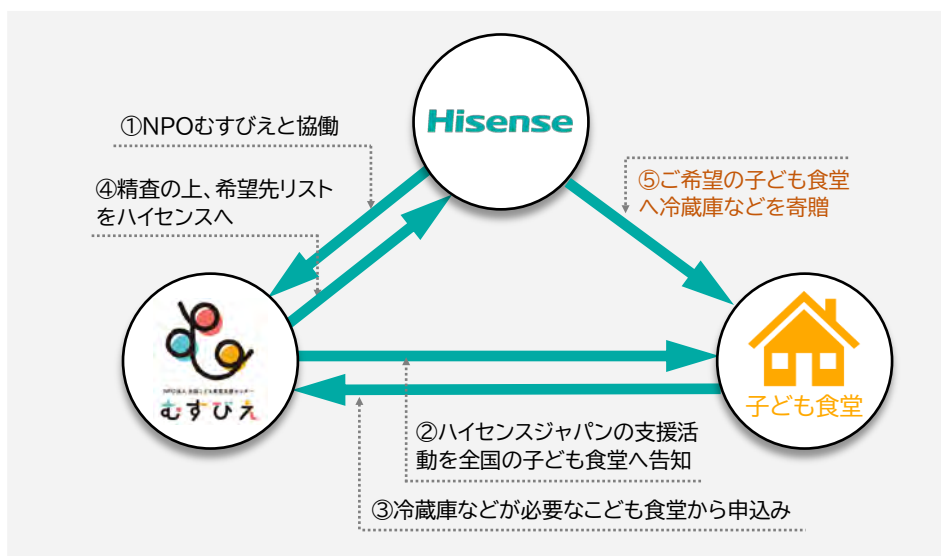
①NPOむすびえと協働

④精査の上、希望先リストをハイセンスへ

Hisense

⑤ご希望の子ども食堂へ冷蔵庫などを寄贈

NPO法人 全国こども食堂支援センター
むすびえ

子ども食堂

②ハイセンスジャパンの支援活動を全国の子ども食堂へ告知

③冷蔵庫などが必要なこども食堂から申込み